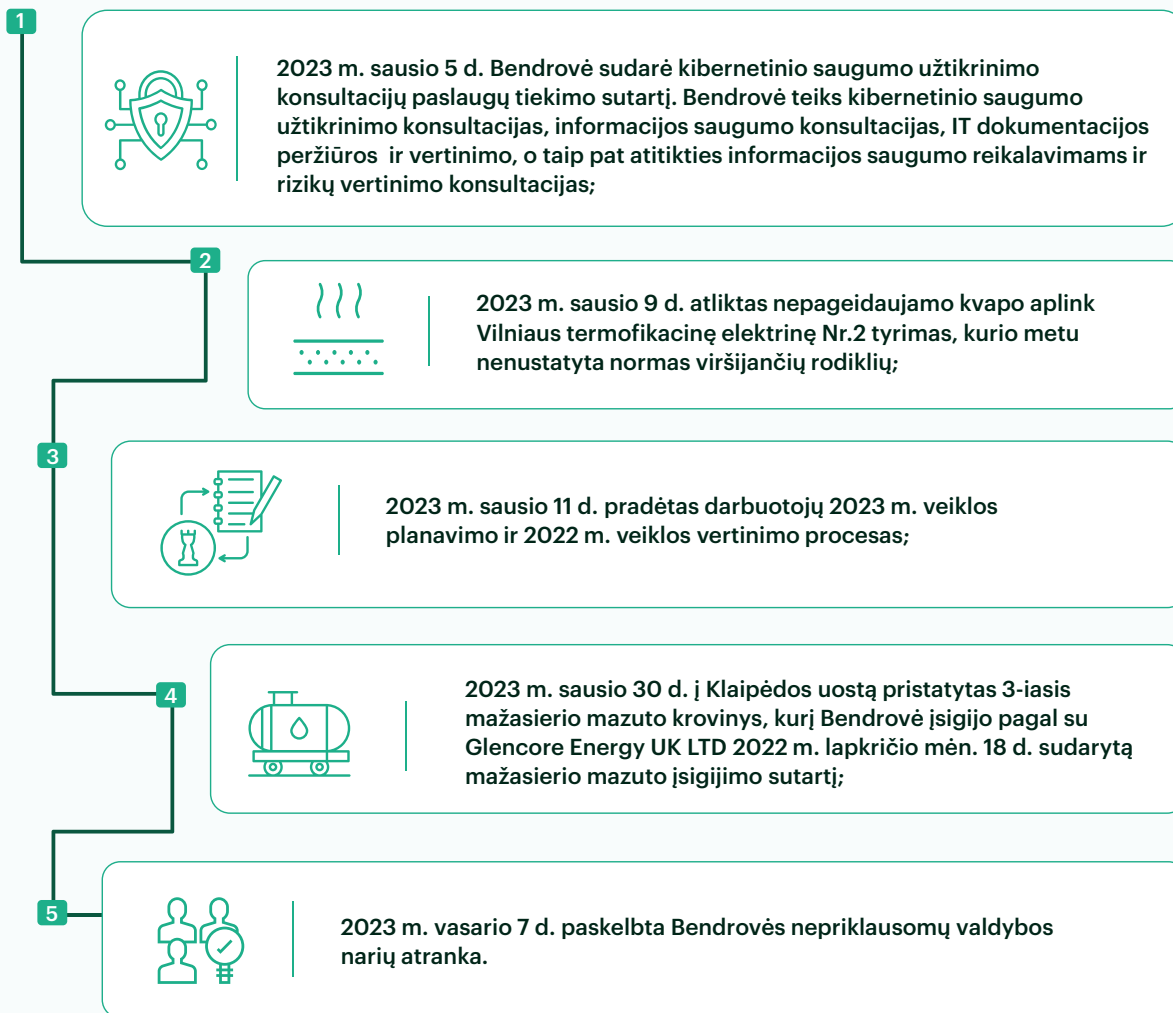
1

2023 m. sausio 5 d. Bendrovė sudarė kibernetinio saugumo užtikrinimo konsultacijų paslaugų tiekimo sutartį. Bendrovė teiks kibernetinio saugumo užtikrinimo konsultacijas, informacijos saugumo konsultacijas, IT dokumentacijos peržiūros ir vertinimo, o taip pat atitikties informacijos saugumo reikalavimams ir rizikų vertinimo konsultacijas;

2

2023 m. sausio 9 d. atliktas nepageidaujamo kvapo aplink Vilniaus termofikacinę elektrinę Nr.2 tyrimas, kurio metu nenustatyta normas viršijančių rodiklių;

3

2023 m. sausio 11 d. pradėtas darbuotojų 2023 m. veiklos planavimo ir 2022 m. veiklos vertinimo procesas;

4

2023 m. sausio 30 d. į Klaipėdos uostą pristatytas 3-iasis mažasierio mazuto krovinys, kurį Bendrovė įsigijo pagal su Glencore Energy UK LTD 2022 m. lapkričio mėn. 18 d. sudarytą mažasierio mazuto įsigijimo sutartį;

5

2023 m. vasario 7 d. paskelbta Bendrovės nepriklausomų valdybos narių atranka.